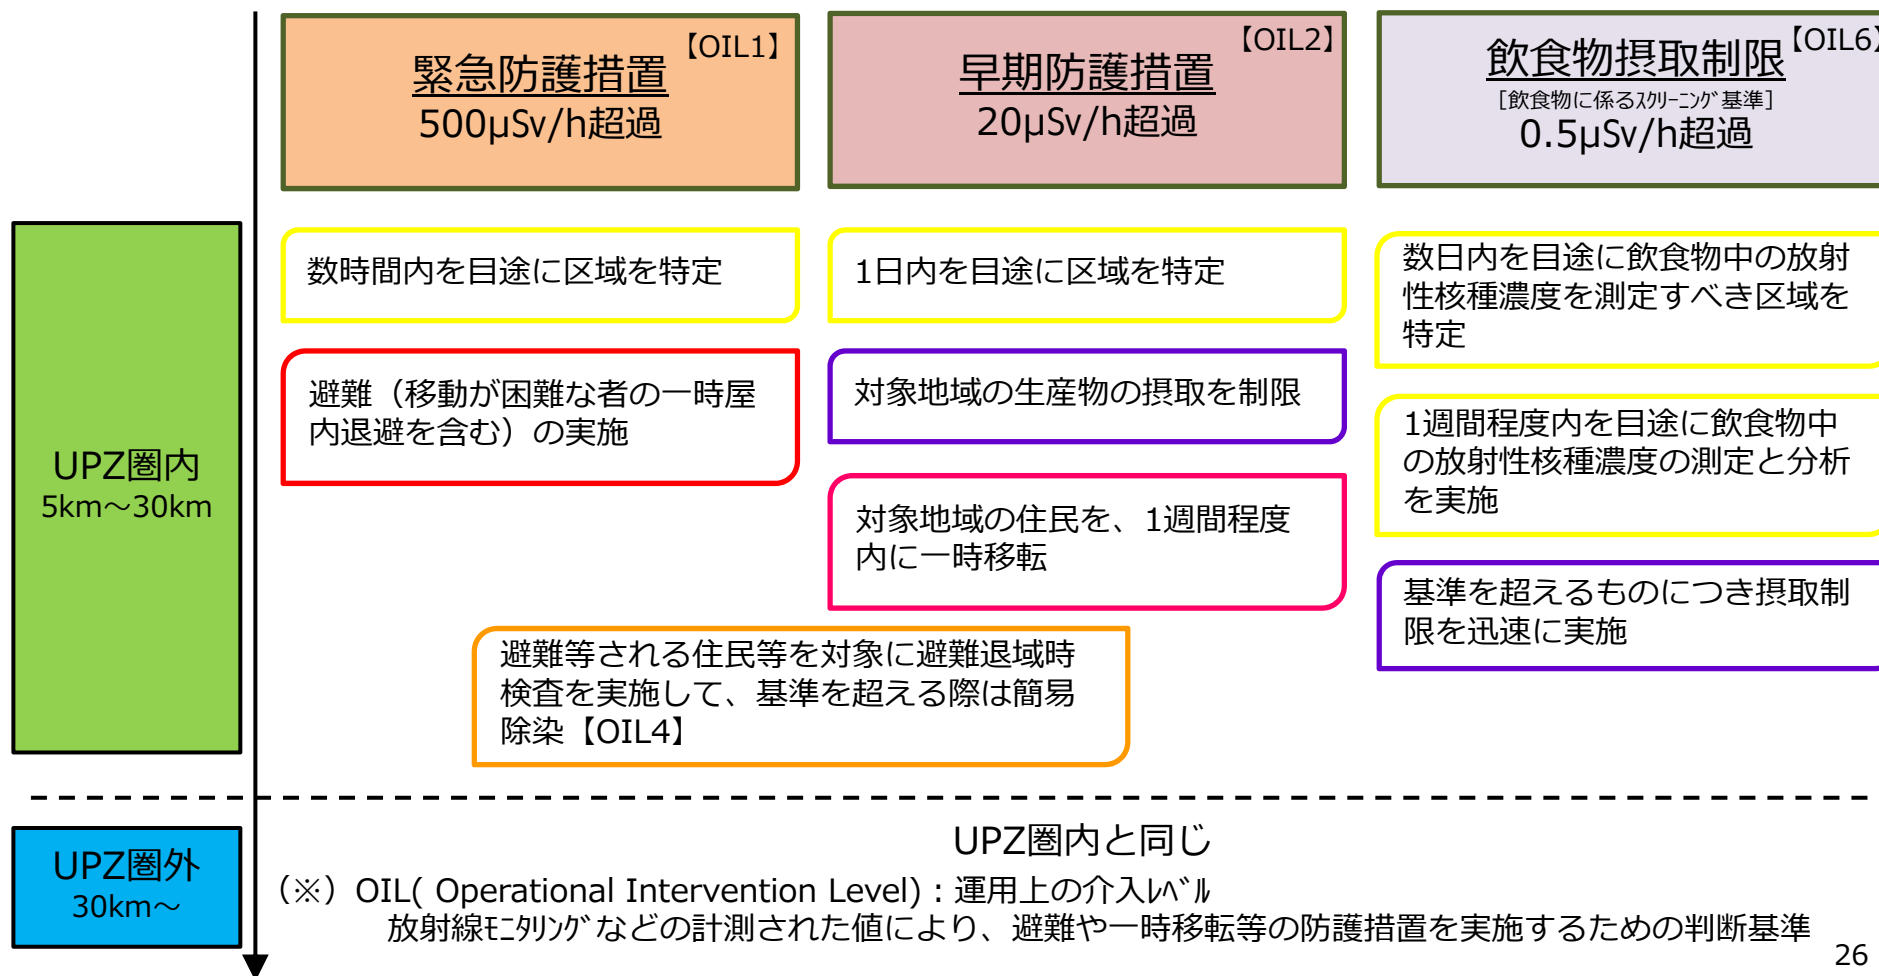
緊急防護措置【OIL1】
500μSv/h超過

早期防護措置【OIL2】
20μSv/h超過

飲食物摂取制限【OIL6
［飲食物に係るｽｸﾘｰﾆﾝｸﾞ基準］
0.5μSv/h超過

UPZ圏内
5km～30km

数時間内を目途に区域を特定

避難（移動が困難な者の一時屋内退避を含む）の実施

1日内を目途に区域を特定

対象地域の生産物の摂取を制限

対象地域の住民を、1週間程度内に一時移転

数日内を目途に飲食物中の放射性核種濃度を測定すべき区域を特定

1週間程度内を目途に飲食物中の放射性核種濃度の測定と分析を実施

基準を超えるものにつき摂取制限を迅速に実施

避難等される住民等を対象に避難退域時検査を実施して、基準を超える際は簡易除染【OIL4】

UPZ圏外
30km～

UPZ圏内と同じ

（※）OIL( Operational Intervention Level)：運用上の介入ﾚﾍﾞﾙ
放射線ﾓﾆﾀﾘﾝｸﾞなどの計測された値により、避難や一時移転等の防護措置を実施するための判断基準

26